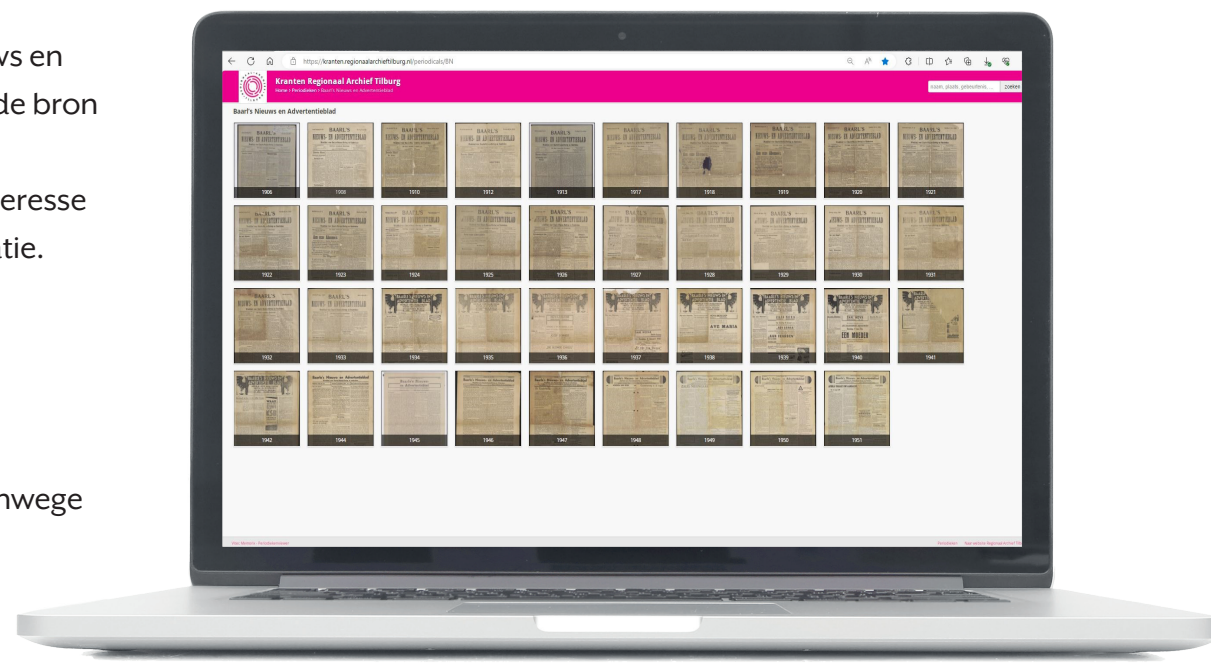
ws en
de bron

eresse
atie.

nwege

https://kranten.regionaalarchieftilburg.nl/periodicals/BN

Kranten Regionaal Archief Tilburg
Home > Periodieken > Baarl's Nieuws en Advertentieblad

naam, plaats, gebeurtenis, ... zoeken

Baarl's Nieuws en Advertentieblad

1906 1908 1910 1912 1913 1917 1918 1919 1920 1921
1922 1923 1924 1925 1926 1927 1928 1929 1930 1931
1932 1933 1934 1935 1936 1937 1938 1939 1940 1941
1942 1944 1945 1946 1947 1948 1949 1950 1951

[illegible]

Periodieken | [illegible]